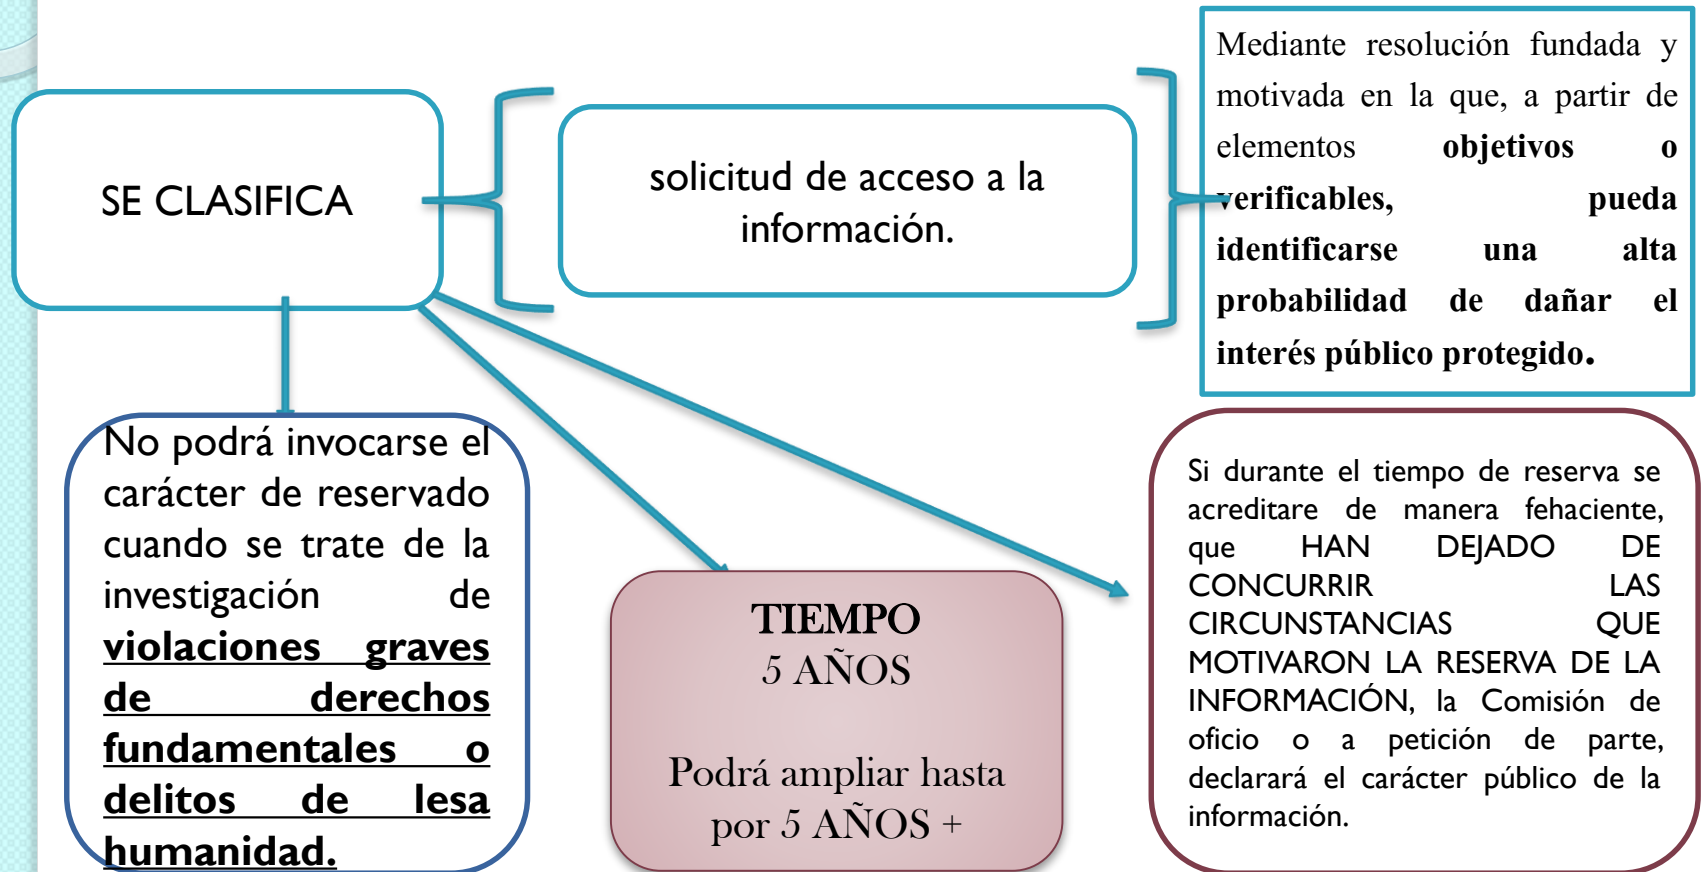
SE CLASIFICA

solicitud de acceso a la información.

Mediante resolución fundada y motivada en la que, a partir de elementos **objetivos o verificables, pueda identificarse una alta probabilidad de dañar el interés público protegido.**

No podrá invocarse el carácter de reservado cuando se trate de la investigación de **violaciones graves de derechos fundamentales o delitos de lesa humanidad.**

TIEMPO
5 AÑOS

Podrá ampliar hasta por 5 AÑOS +

Si durante el tiempo de reserva se acreditare de manera fehaciente, que HAN DEJADO DE CONCURRIR LAS CIRCUNSTANCIAS QUE MOTIVARON LA RESERVA DE LA INFORMACIÓN, la Comisión de oficio o a petición de parte, declarará el carácter público de la información.